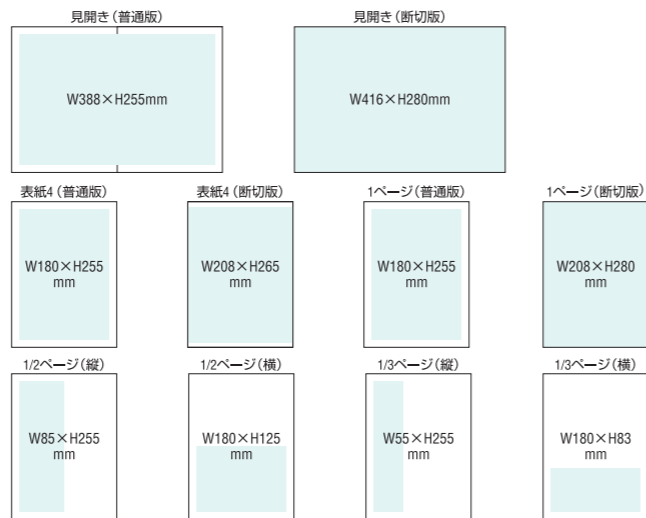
見開き（普通版）

W388×H255mm

見開き（断切版）

W416×H280mm

表紙4（普通版）

W180×H255 mm

表紙4（断切版）

W208×H265 mm

1ページ（普通版）

W180×H255 mm

1ページ（断切版）

W208×H280 mm

1/2ページ（縦）

W85×H255 mm

1/2ページ（横）

W180×H125 mm

1/3ページ（縦）

W55×H255 mm

1/3ページ（横）

W180×H83 mm